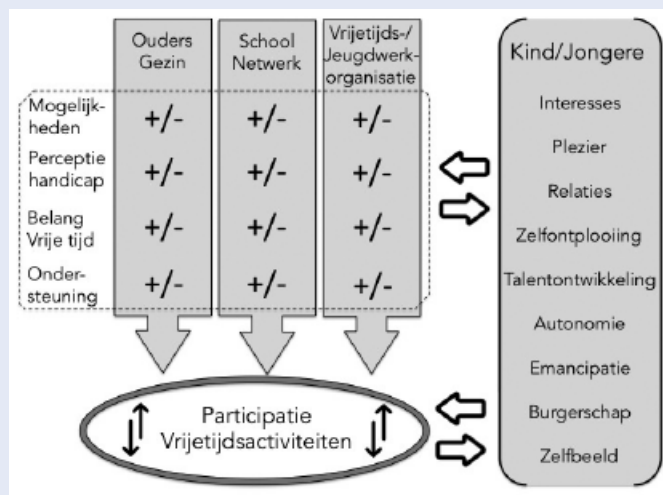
| | Ouders Gezin | School Netwerk | Vrijetijds-/ Jeugdwerkorganisatie |
|---|---|---|---|
| Mogelijkheden | +/- | +/- | +/- |
| Perceptie handicap | +/- | +/- | +/- |
| Belang Vrije tijd | +/- | +/- | +/- |
| Ondersteuning | +/- | +/- | +/- |

Participatie Vrijetijdsactiviteiten

Kind/Jongere

Interesses

Plezier

Relaties

Zelfontplooiing

Talentontwikkeling

Autonomie

Emancipatie

Burgerschap

Zelfbeeld